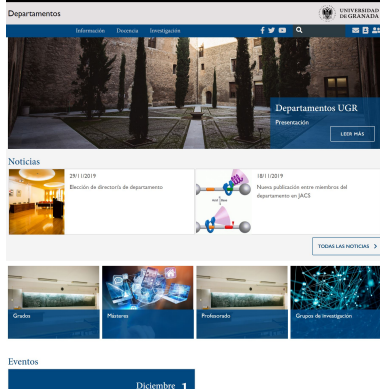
Departamentos

UNIVERSIDAD DE GRANADA

Información Docencia Investigación

Departamentos UGR

Presentación

LEER MÁS

Noticias

29/11/2019

Elección de directoría de departamento

18/11/2019

Nueva publicación entre miembros del departamento en JACS

TODAS LAS NOTICIAS

Grados

Masteres

Profesorado

Grupos de investigación

Eventos

Diciembre 1